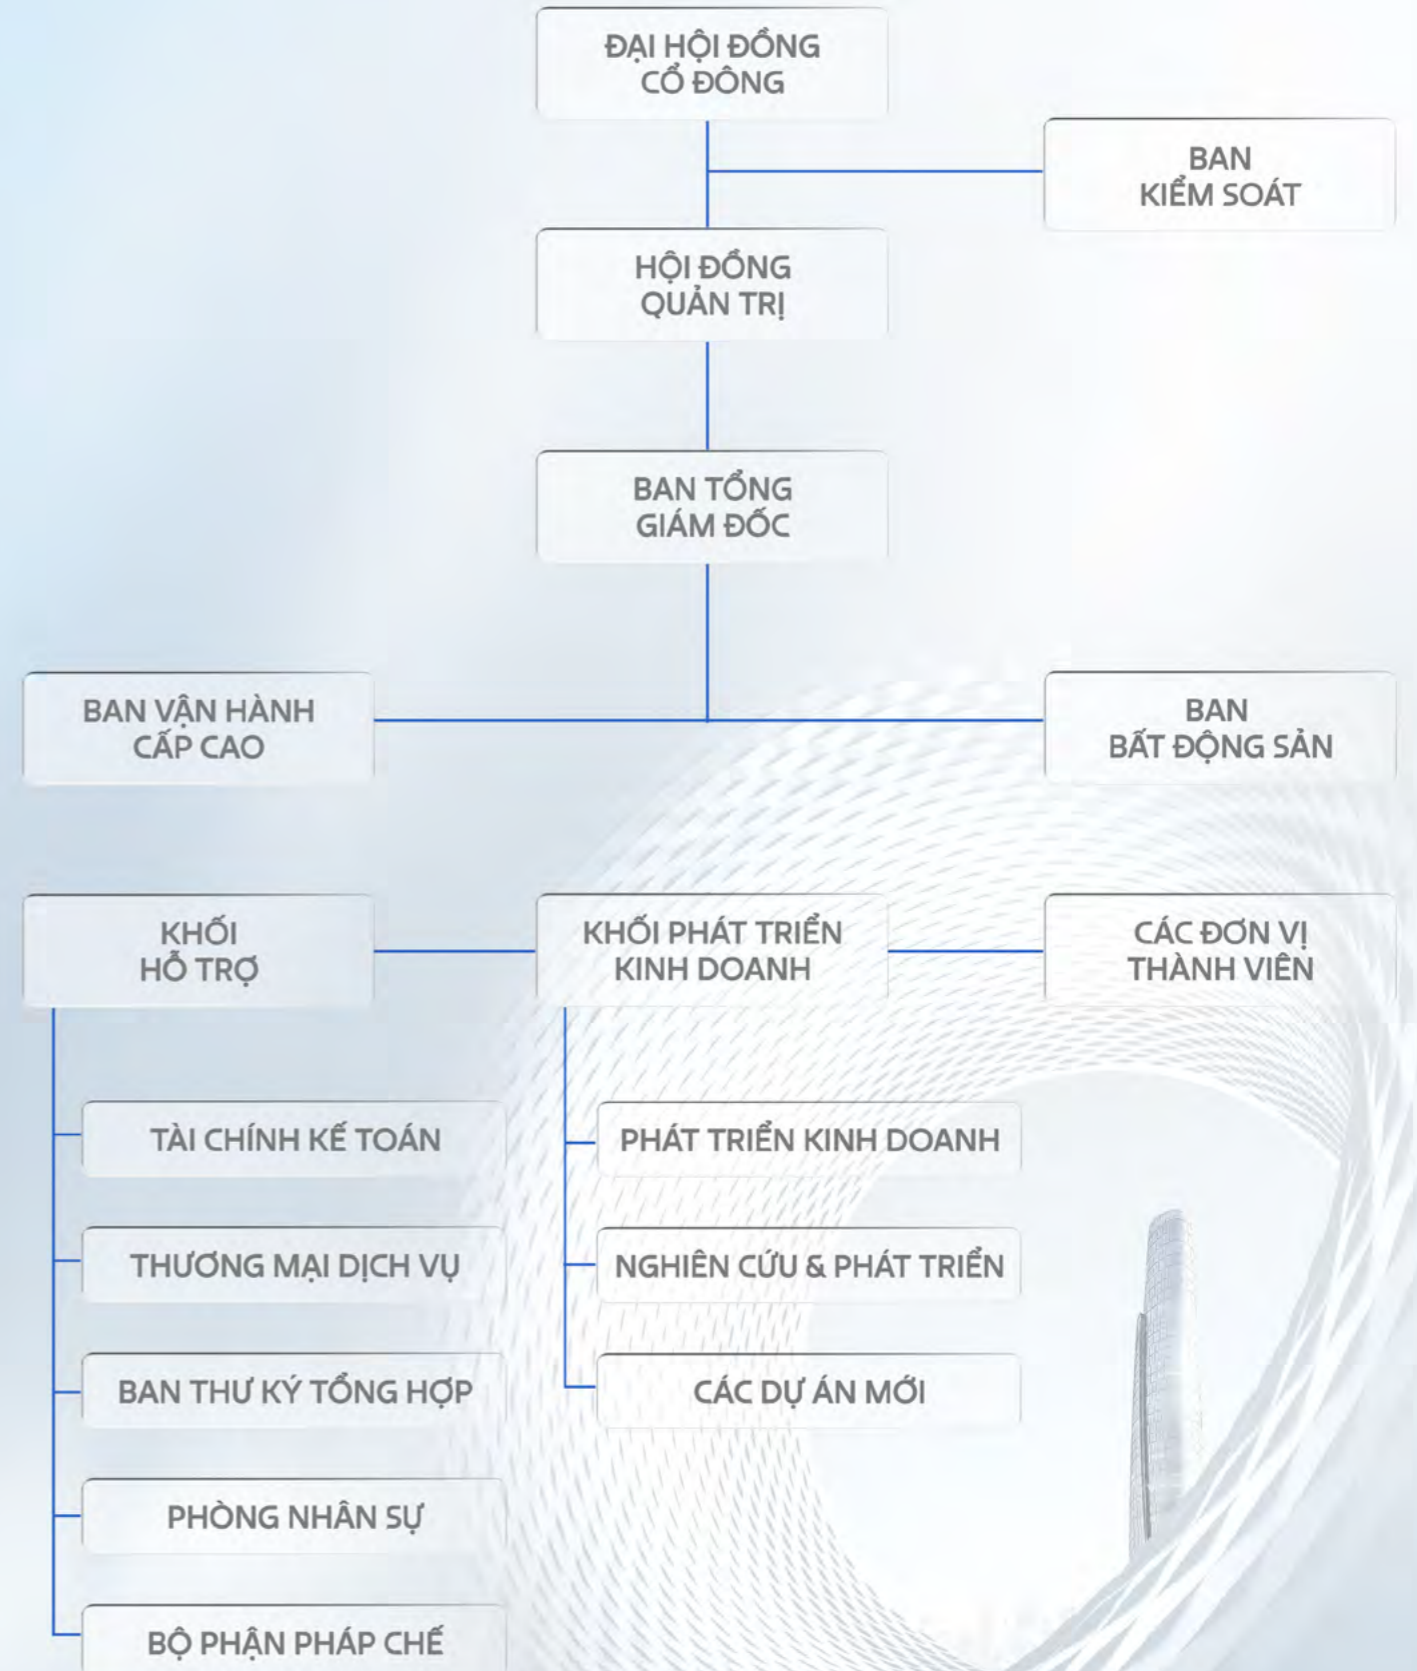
ĐẠI HỘI ĐỒNG CỔ ĐÔNG

BAN KIỂM SOÁT

HỘI ĐỒNG QUẢN TRỊ

BAN TỔNG GIÁM ĐỐC

BAN VẬN HÀNH CẤP CAO

BAN BẤT ĐỘNG SẢN

KHỐI HỖ TRỢ

KHỐI PHÁT TRIỂN KINH DOANH

CÁC ĐƠN VỊ THÀNH VIÊN

TÀI CHÍNH KẾ TOÁN

THƯƠNG MẠI DỊCH VỤ

BAN THƯ KÝ TỔNG HỢP

PHÒNG NHÂN SỰ

BỘ PHẬN PHÁP CHẾ

PHÁT TRIỂN KINH DOANH

NGHIÊN CỨU & PHÁT TRIỂN

CÁC DỰ ÁN MỚI